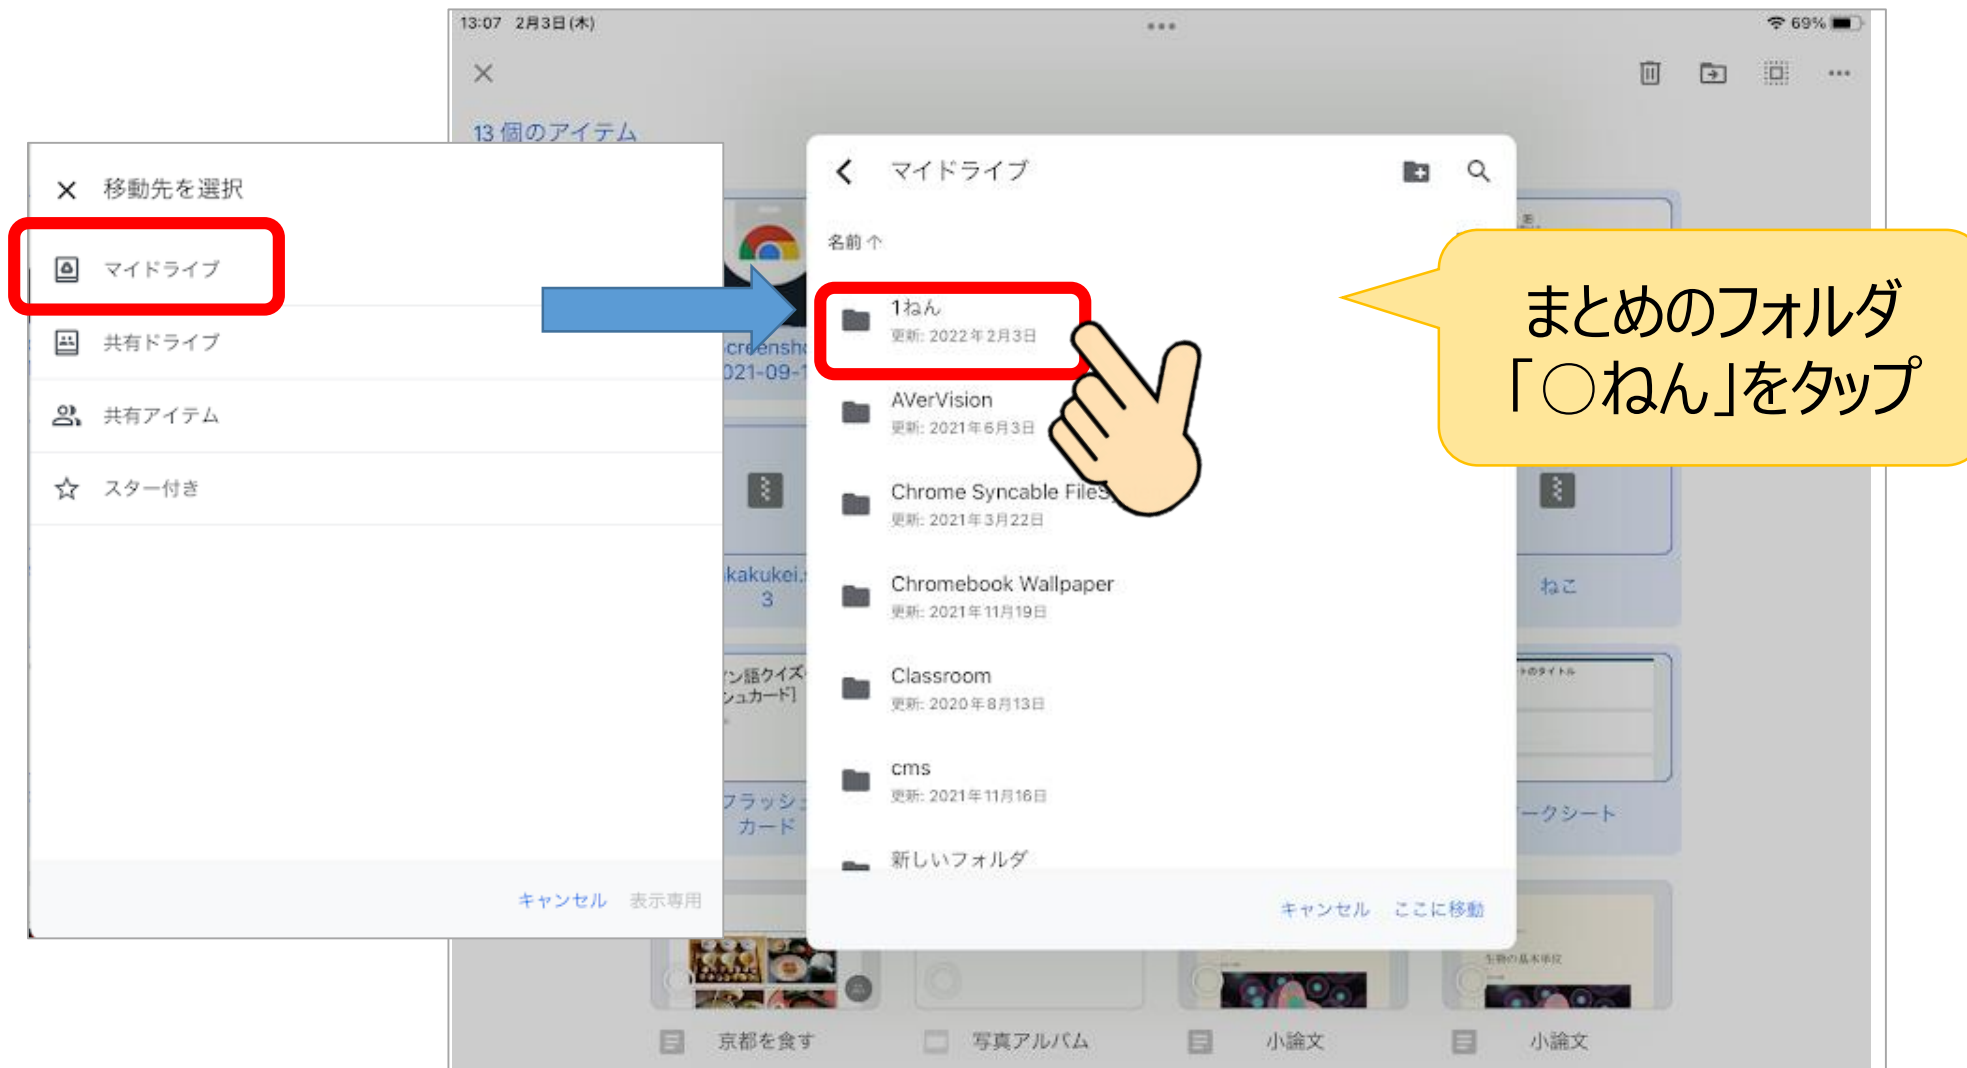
13:07 2月3日(木)

69%

13 個のアイテム

移動先を選択

マイドライブ

共有ドライブ

共有アイテム

スター付き

キャンセル 表示専用

マイドライブ

名前 ↑

1ねん
更新: 2022年2月3日

AVerVision
更新: 2021年6月3日

Chrome Syncable Files
更新: 2021年3月22日

Chromebook Wallpaper
更新: 2021年11月19日

Classroom
更新: 2020年8月13日

cms
更新: 2021年11月16日

新しいフォルダ

キャンセル ここに移動

まとめのフォルダ
「○ねん」をタップ

creensh
021-09-1

kakukei.
3

ン語クイズ
シュカード]

フラッシュ
カード

ねこ

ークシート

京都を食す 写真アルバム 小論文 小論文